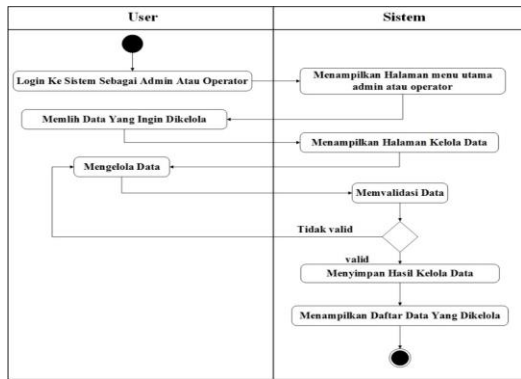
| User | Sistem |
|---|---|

Login Ke Sistem Sebagai Admin Atau Operator

Menampilkan Halaman menu utama admin atau operator

Memlih Data Yang Ingin Dikelola

Menampilkan Halaman Kelola Data

Mengelola Data

Memvalidasi Data

Tidak valid

valid

Menyimpan Hasil Kelola Data

Menampilkan Daftar Data Yang Dikelola